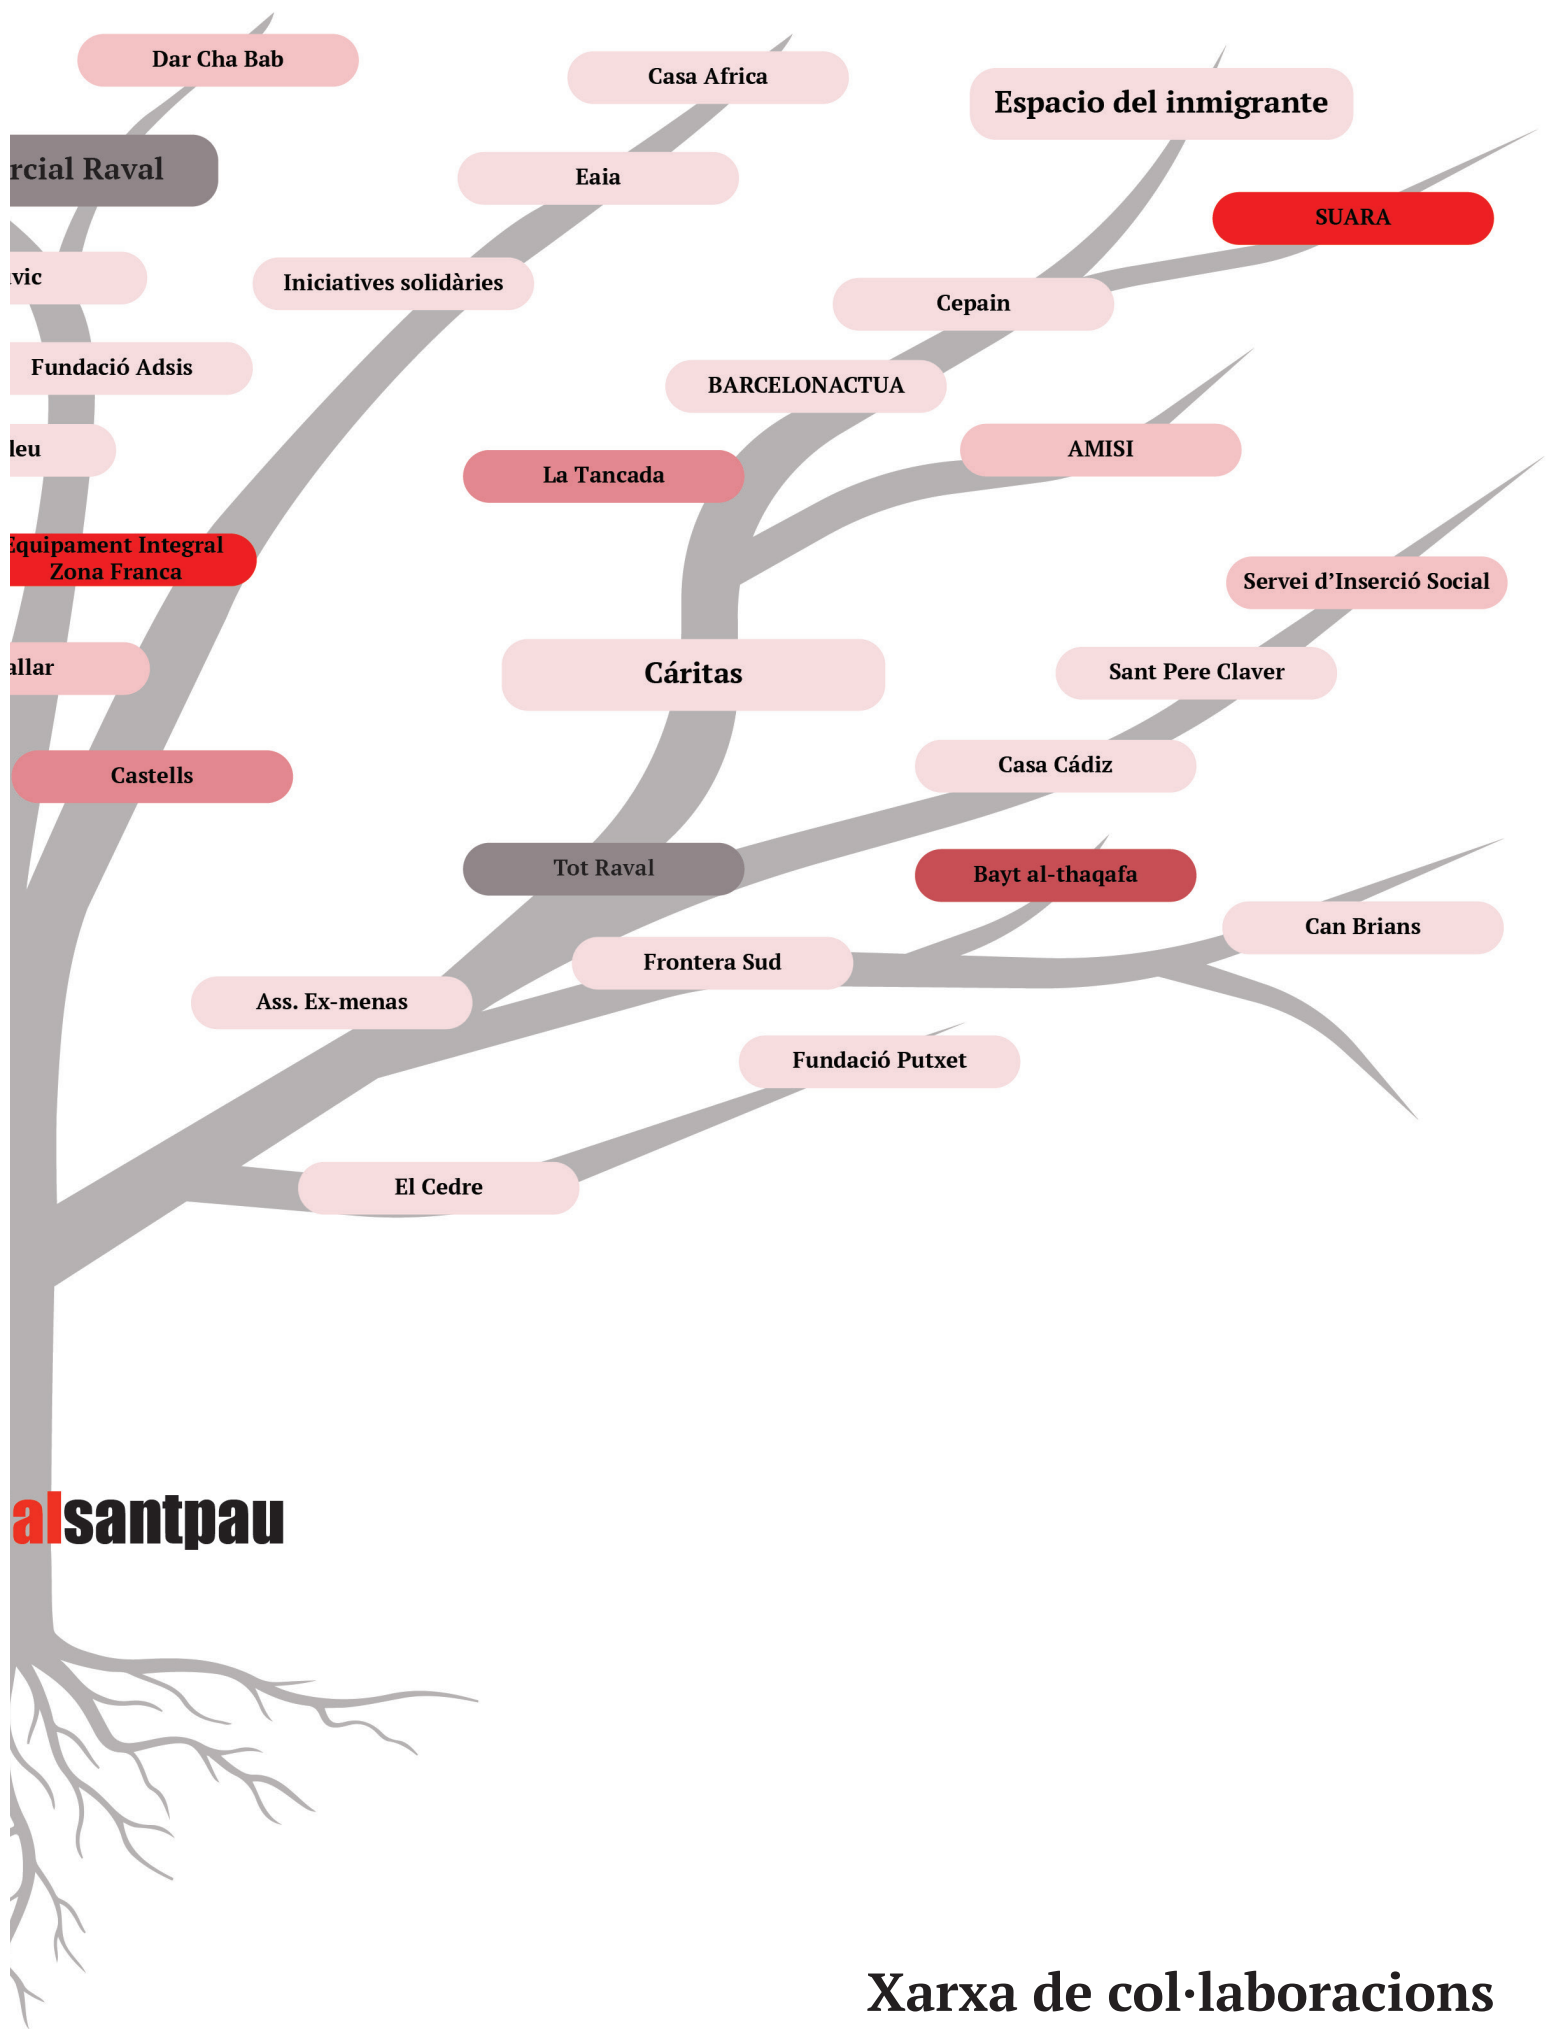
Dar Cha Bab

Casa Africa

Espacio del inmigrante

rcial Raval

Eaia

SUARA

vic

Iniciatives solidàries

Cepain

Fundació Adsis

BARCELONACTUA

leu

La Tancada

AMISI

Equipament Integral Zona Franca

Servei d'Inserció Social

allar

Càritas

Sant Pere Claver

Castells

Casa Cádiz

Tot Raval

Bayt al-thaqafa

Can Brians

Frontera Sud

Ass. Ex-menas

Fundació Putxet

El Cedre

alsantpau

Xarxa de col·laboracions